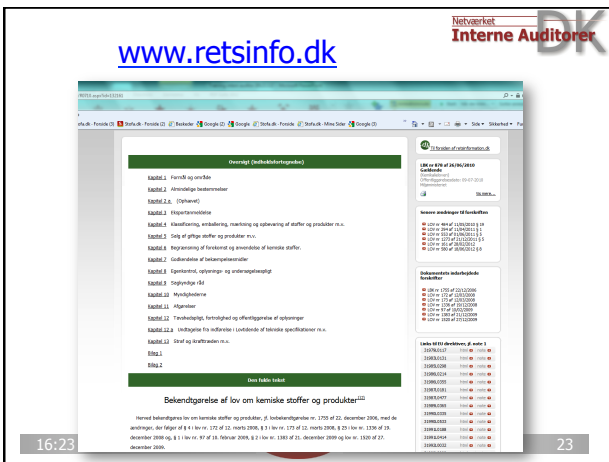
www.retsinfo.dk

Netværket
Interne Auditorer
DK

Oversigt (indholdsfortegnelse)

Kapitel 1 Formål og område
Kapitel 2 Almindelige bestemmelser
Kapitel 2 a (Ophævet)
Kapitel 3 Ekspertarnneklæse
Kapitel 4 Klassificering, emballering, mærkning og opbevaring af stoffer og produkter m.v.
Kapitel 5 Salg af giftige stoffer og produkter m.v.
Kapitel 6 Begrænsning af forekomst og anvendelse af kemiske stoffer.
Kapitel 7 Godkendelse af bekæmpelsesmidler
Kapitel 8 Egenkontrol, oplysnings- og undersøgelsespligt
Kapitel 9 Sagkyndige råd
Kapitel 10 Myndighederne
Kapitel 11 Afgørelser
Kapitel 12 Tavshedspligt, fortrolighed og offentliggørelse af oplysninger
Kapitel 12 a Undtagelse fra meddelelse i lovtidende af tekniske specifikationer m.v.
Kapitel 13 Straf og ikrafttræden m.v.
Bilag 1
Bilag 2

Den fulde tekst

Bekendtgørelse af lov om kemiske stoffer og produkter

Herved bekendtgøres lov om kemiske stoffer og produkter, jf. lovbekendtgørelse nr. 1755 af 22. december 2006, med de ændringer, der følger af § 4 i lov nr. 172 af 12. marts 2008, § 1 i lov nr. 173 af 12. marts 2008, § 23 i lov nr. 1336 af 19. december 2008 og, § 1 i lov nr. 97 af 10. februar 2009, § 2 i lov nr. 1383 af 21. december 2009 og lov nr. 1520 af 27. december 2009.

LBK nr 878 af 26/06/2010

16:23

23